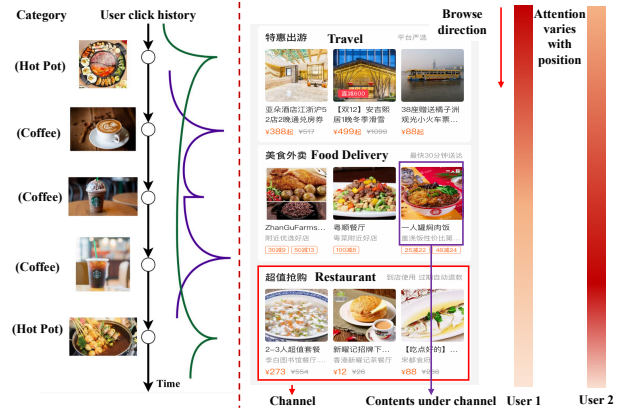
Category

User click history

(Hot Pot)

(Coffee)

(Coffee)

(Coffee)

(Hot Pot)

Time

特惠出游 Travel 平台严选

亚朵酒店江浙沪5店2晚通兑房券

¥388起 ¥517

【双12】安吉熊居1晚冬季滑雪

¥499起 ¥1099

38座赠送橘子洲观光小火车票...

¥88起

美食外卖 Food Delivery 最快30分钟送达

ZhanGuFarms...

附近优选好店

30减9 50减13

粤顺餐厅

粤菜附近好店

一人罐焖肉饭

盖浇饭排行比第...

25减23 40减24

超值抢购 Restaurant 到店使用 过期自动退款

2-3人超值套餐

¥273 ¥554

新耀记招牌下...

香港新耀记茶餐厅

¥12 ¥26

【吃点好的】...

¥88 ¥298

Browse direction

Attention varies with position

Channel

Contents under channel

User 1

User 2